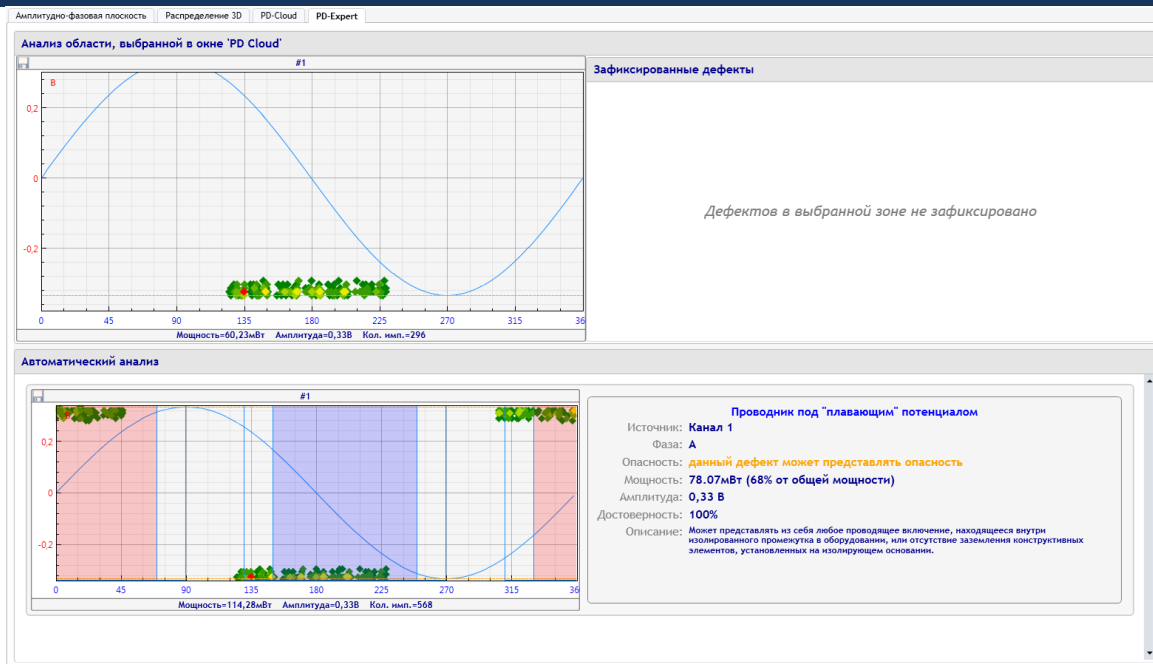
Амплитудно-фазовая плоскость | Распределение 3D | PD-Cloud | PD-Expert

Анализ области, выбранной в окне 'PD Cloud'

#1

В

0,2

0

-0,2

0 45 90 135 180 225 270 315 36

Мощность=60,23мВт Амплитуда=0,33В Кол. имп.=296

Зафиксированные дефекты

Дефектов в выбранной зоне не зафиксировано

Автоматический анализ

#1

0,2

0

-0,2

0 45 90 135 180 225 270 315 36

Мощность=114,28мВт Амплитуда=0,33В Кол. имп.=568

Проводник под "плавающим" потенциалом

Источник: Канал 1

Фаза: А

Опасность: данный дефект может представлять опасность

Мощность: 78.07мВт (68% от общей мощности)

Амплитуда: 0,33 В

Достоверность: 100%

Описание: Может представлять из себя любое проводящее включение, находящееся внутри изолированного промежутка в оборудовании, или отсутствие заземления конструктивных элементов, установленных на изолирующем основании.